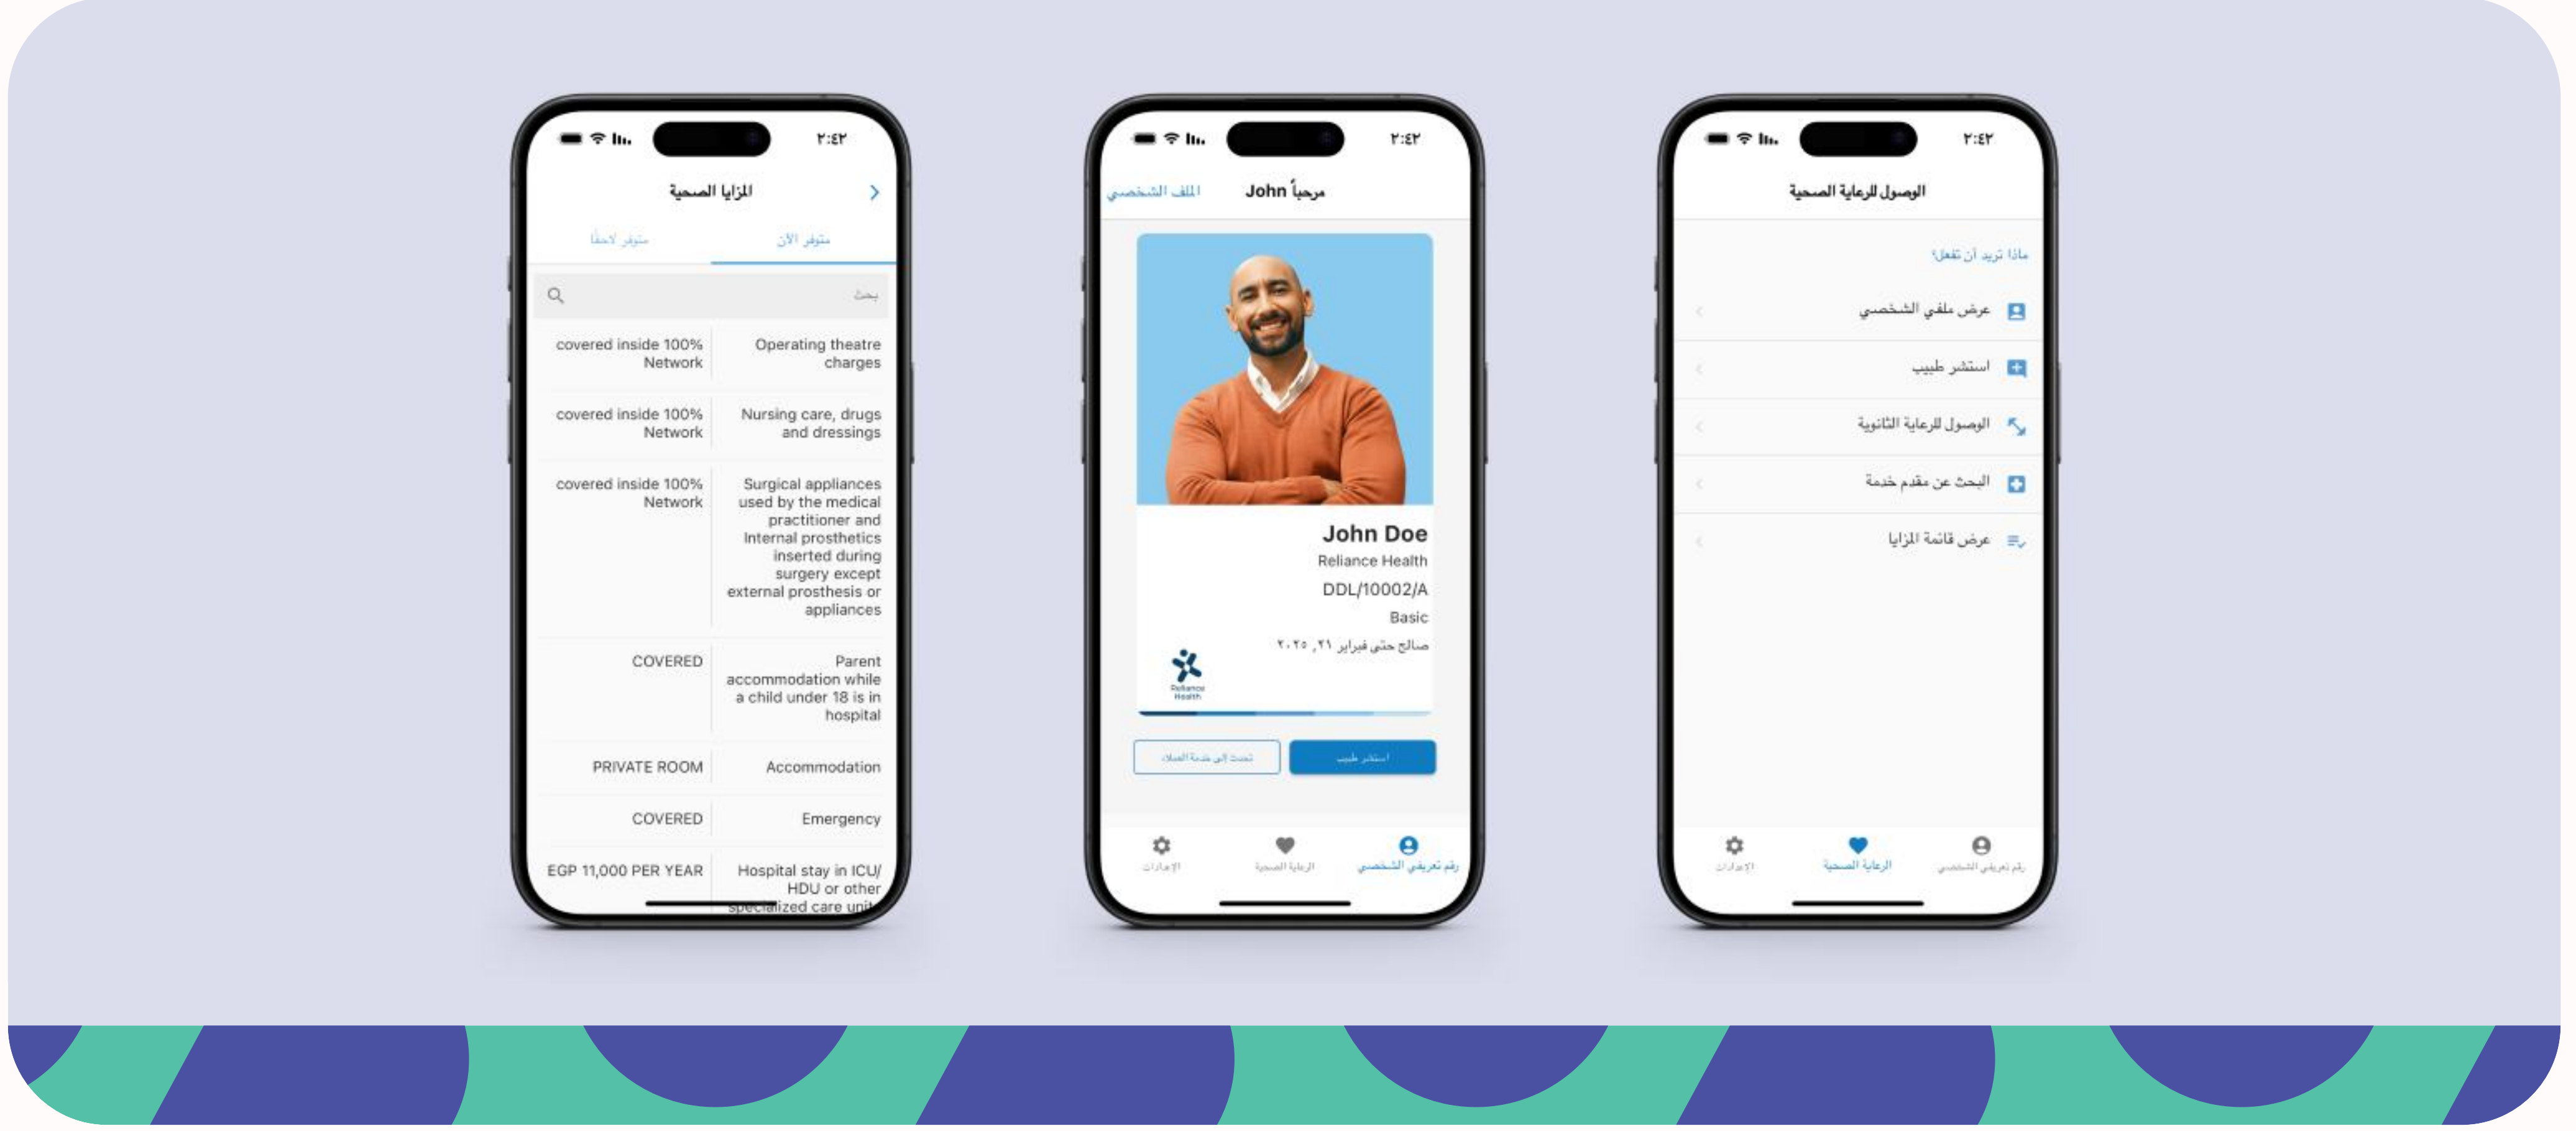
٢:٤٢

المزايا الصحية

متوفر لاحقاً

متوفر الآن

بحث

| | |
|---|---|
| covered inside 100% Network | Operating theatre charges |
| covered inside 100% Network | Nursing care, drugs and dressings |
| covered inside 100% Network | Surgical appliances used by the medical practitioner and Internal prosthetics inserted during surgery except external prosthesis or appliances |
| COVERED | Parent accommodation while a child under 18 is in hospital |
| PRIVATE ROOM | Accommodation |
| COVERED | Emergency |
| EGP 11,000 PER YEAR | Hospital stay in ICU/ HDU or other specialized care unit |

٢:٤٢

الملف الشخصي

مرحباً John

John Doe
Reliance Health
DDL/10002/A
Basic
صالح حتى فبراير ٢١, ٢٠٢٥

Reliance Health

تحدث إلى خدمة العملاء

استشر طبيب

الإعدادات
الرعاية الصحية
رقم تعريفي الشخصي

٢:٤٢

الوصول للرعاية الصحية

ماذا تريد أن تفعل؟

عرض ملفي الشخصي
استشر طبيب
الوصول للرعاية الثانوية
البحث عن مقدم خدمة
عرض قائمة المزايا

الإعدادات
الرعاية الصحية
رقم تعريفي الشخصي